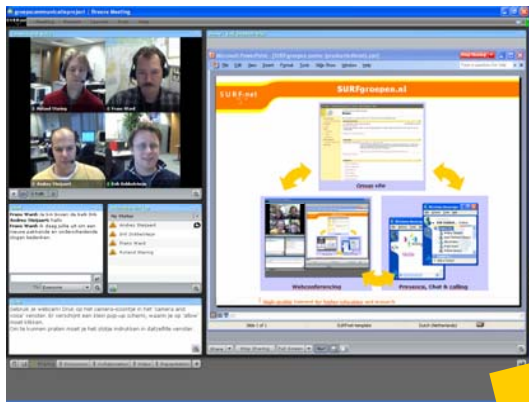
groepencommunicatieproject | Breeze Meeting

Meeting  Presenters  Layouts  Pods  Help

Roland Waring
Frans Ward
Rodney Sleippert
Erik Schoonholt

Frans Ward: ik kan binnen de kalk link
Rodney Sleippert: hallo
Frans Ward: A deuig jullie uit om een nieuwe aanvulsie en onderverdeelde vragen bedenken

Everyone

My Status
Rodney Sleippert
Erik Schoonholt
Frans Ward
Roland Waring

Gebruik je webcam! Druk op het camera-icoontje in het 'camera and voice' venster. Er verschijnt een klein pop-up scherm, waarin je op 'allow' moet klikken.
Om te kunnen praten moet je het stukje instructies in dat/zelfde venster.

Microsoft PowerPoint - [SURFgroepen.ppt]
File  Edit  View  Insert  Format  Tools  Slide Show  Window  Help

SURFnet
SURFgroepen.nl

Groep site

Webconferencing

Presence, Chat & calling

High quality Internet for higher education and research

Slide 1 of 1     SURFnet-template     Dutch (Netherlands)

Share   Stop Sharing   Full Screen